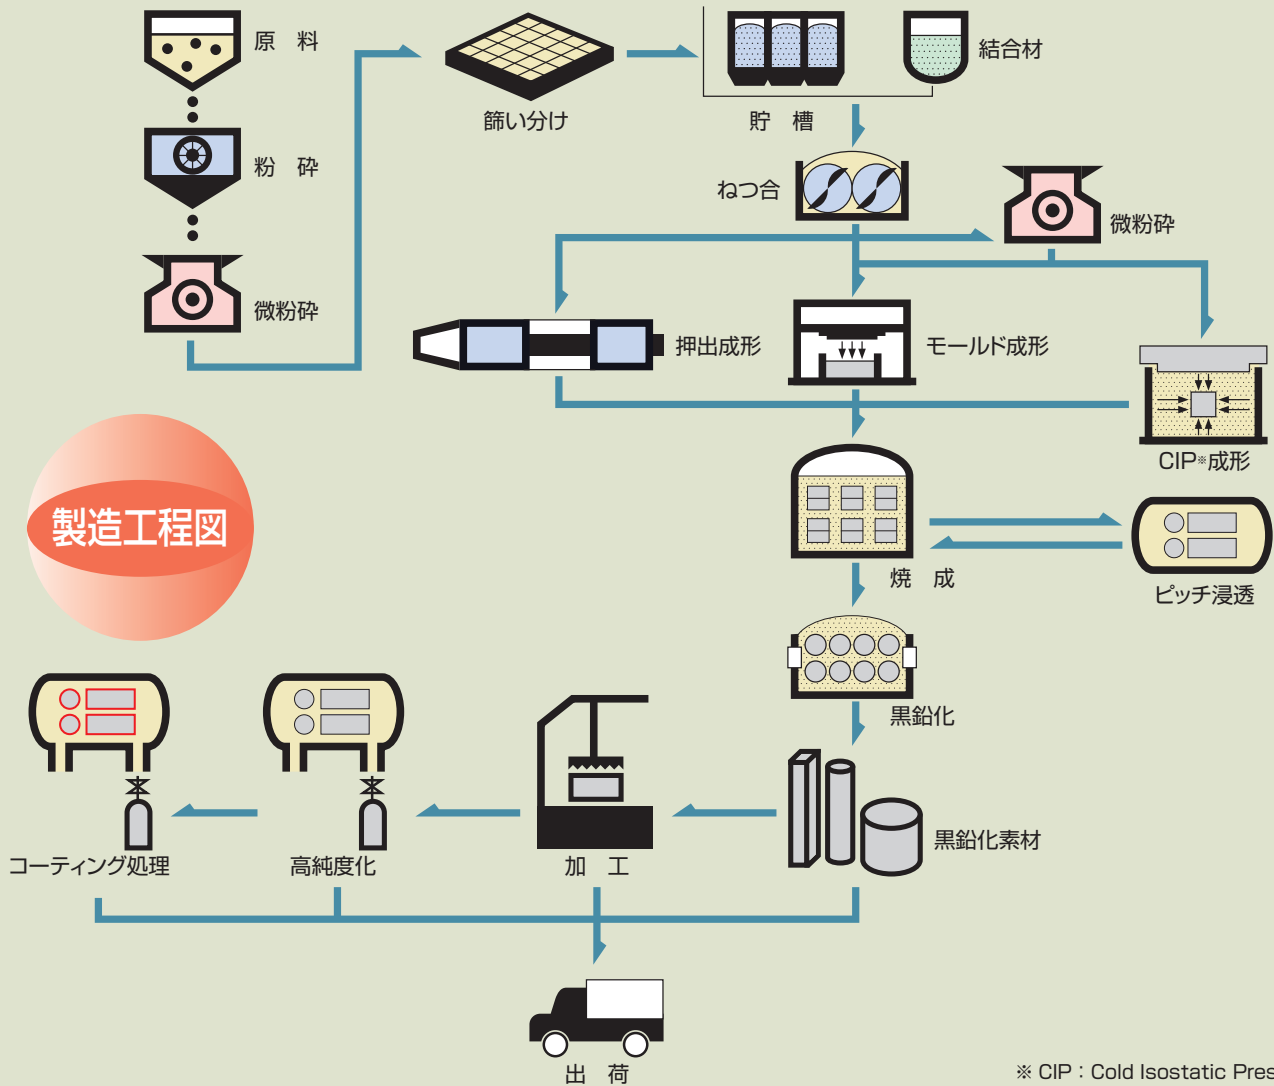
原 料

粉 砕

微粉砕

篩い分け

貯 槽

結合材

ねつ合

微粉砕

押出成形

モールド成形

CIP※成形

製造工程図

焼 成

ピッチ浸透

黒鉛化

黒鉛化素材

コーティング処理

高純度化

加 工

出 荷

※ CIP：Cold Isostatic Pres